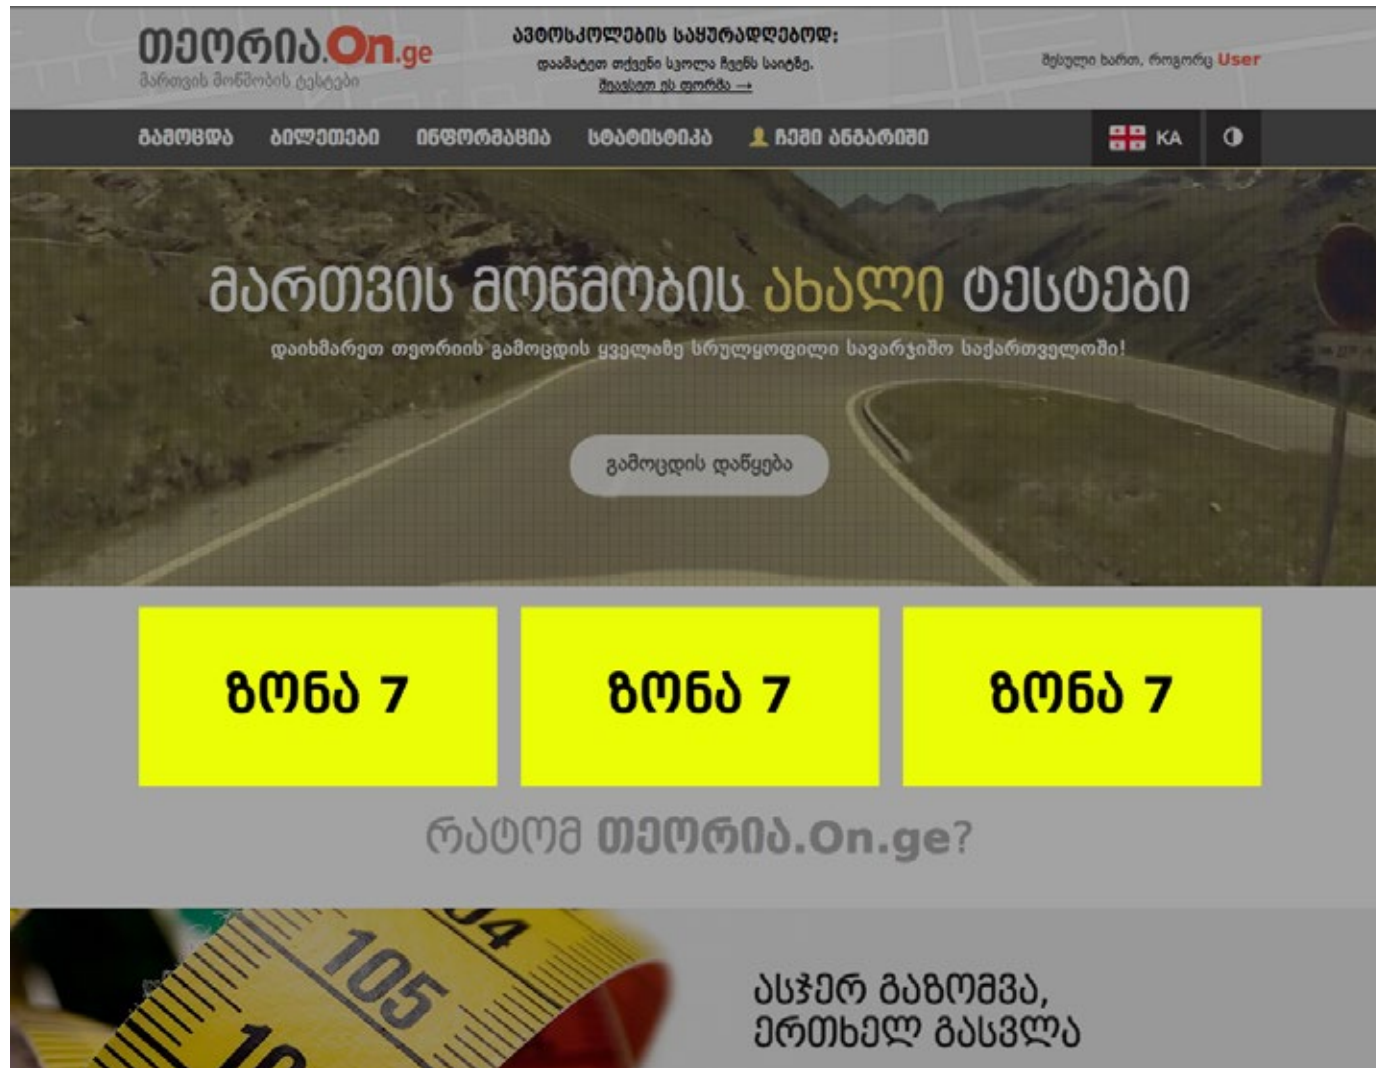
თეორია.On.ge
მართვის მოწმობის ტესტები

ავტოსკოლების საყურადღებოდ:
დაამატეთ თქვენი სკოლა ჩვენს საიტზე.
შეავსეთ ეს ფორმა →

შესული ხართ, როგორც User

გამოცდა ბილეთები ინფორმაცია სტატისტიკა ჩემი ანგარიში KA

მართვის მოწმობის ახალი ტესტები

დაიხმარეთ თეორიის გამოცდის ყველაზე სრულყოფილი სავარჯიშო საქართველოში!

გამოცდის დაწყება

ზონა 7

ზონა 7

ზონა 7

რატომ თეორია.On.ge?

104
105

ასჯერ გაზომვა, ერთხელ გასვლა